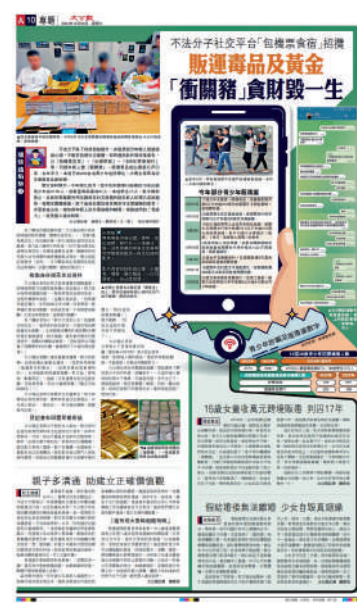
A10 專題 大公報

不法分子社交平台「包機票食宿」招攬

販運毒品及黃金

「衝關豬」貪財毀一生

今年部分青少年涉案

青少年誤墮陷阱

親子多溝通 助建立正確價值觀

15歲女童收萬元跨境販毒 判囚17年

假扮港侵東法購簡 少女自販員頭錄

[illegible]